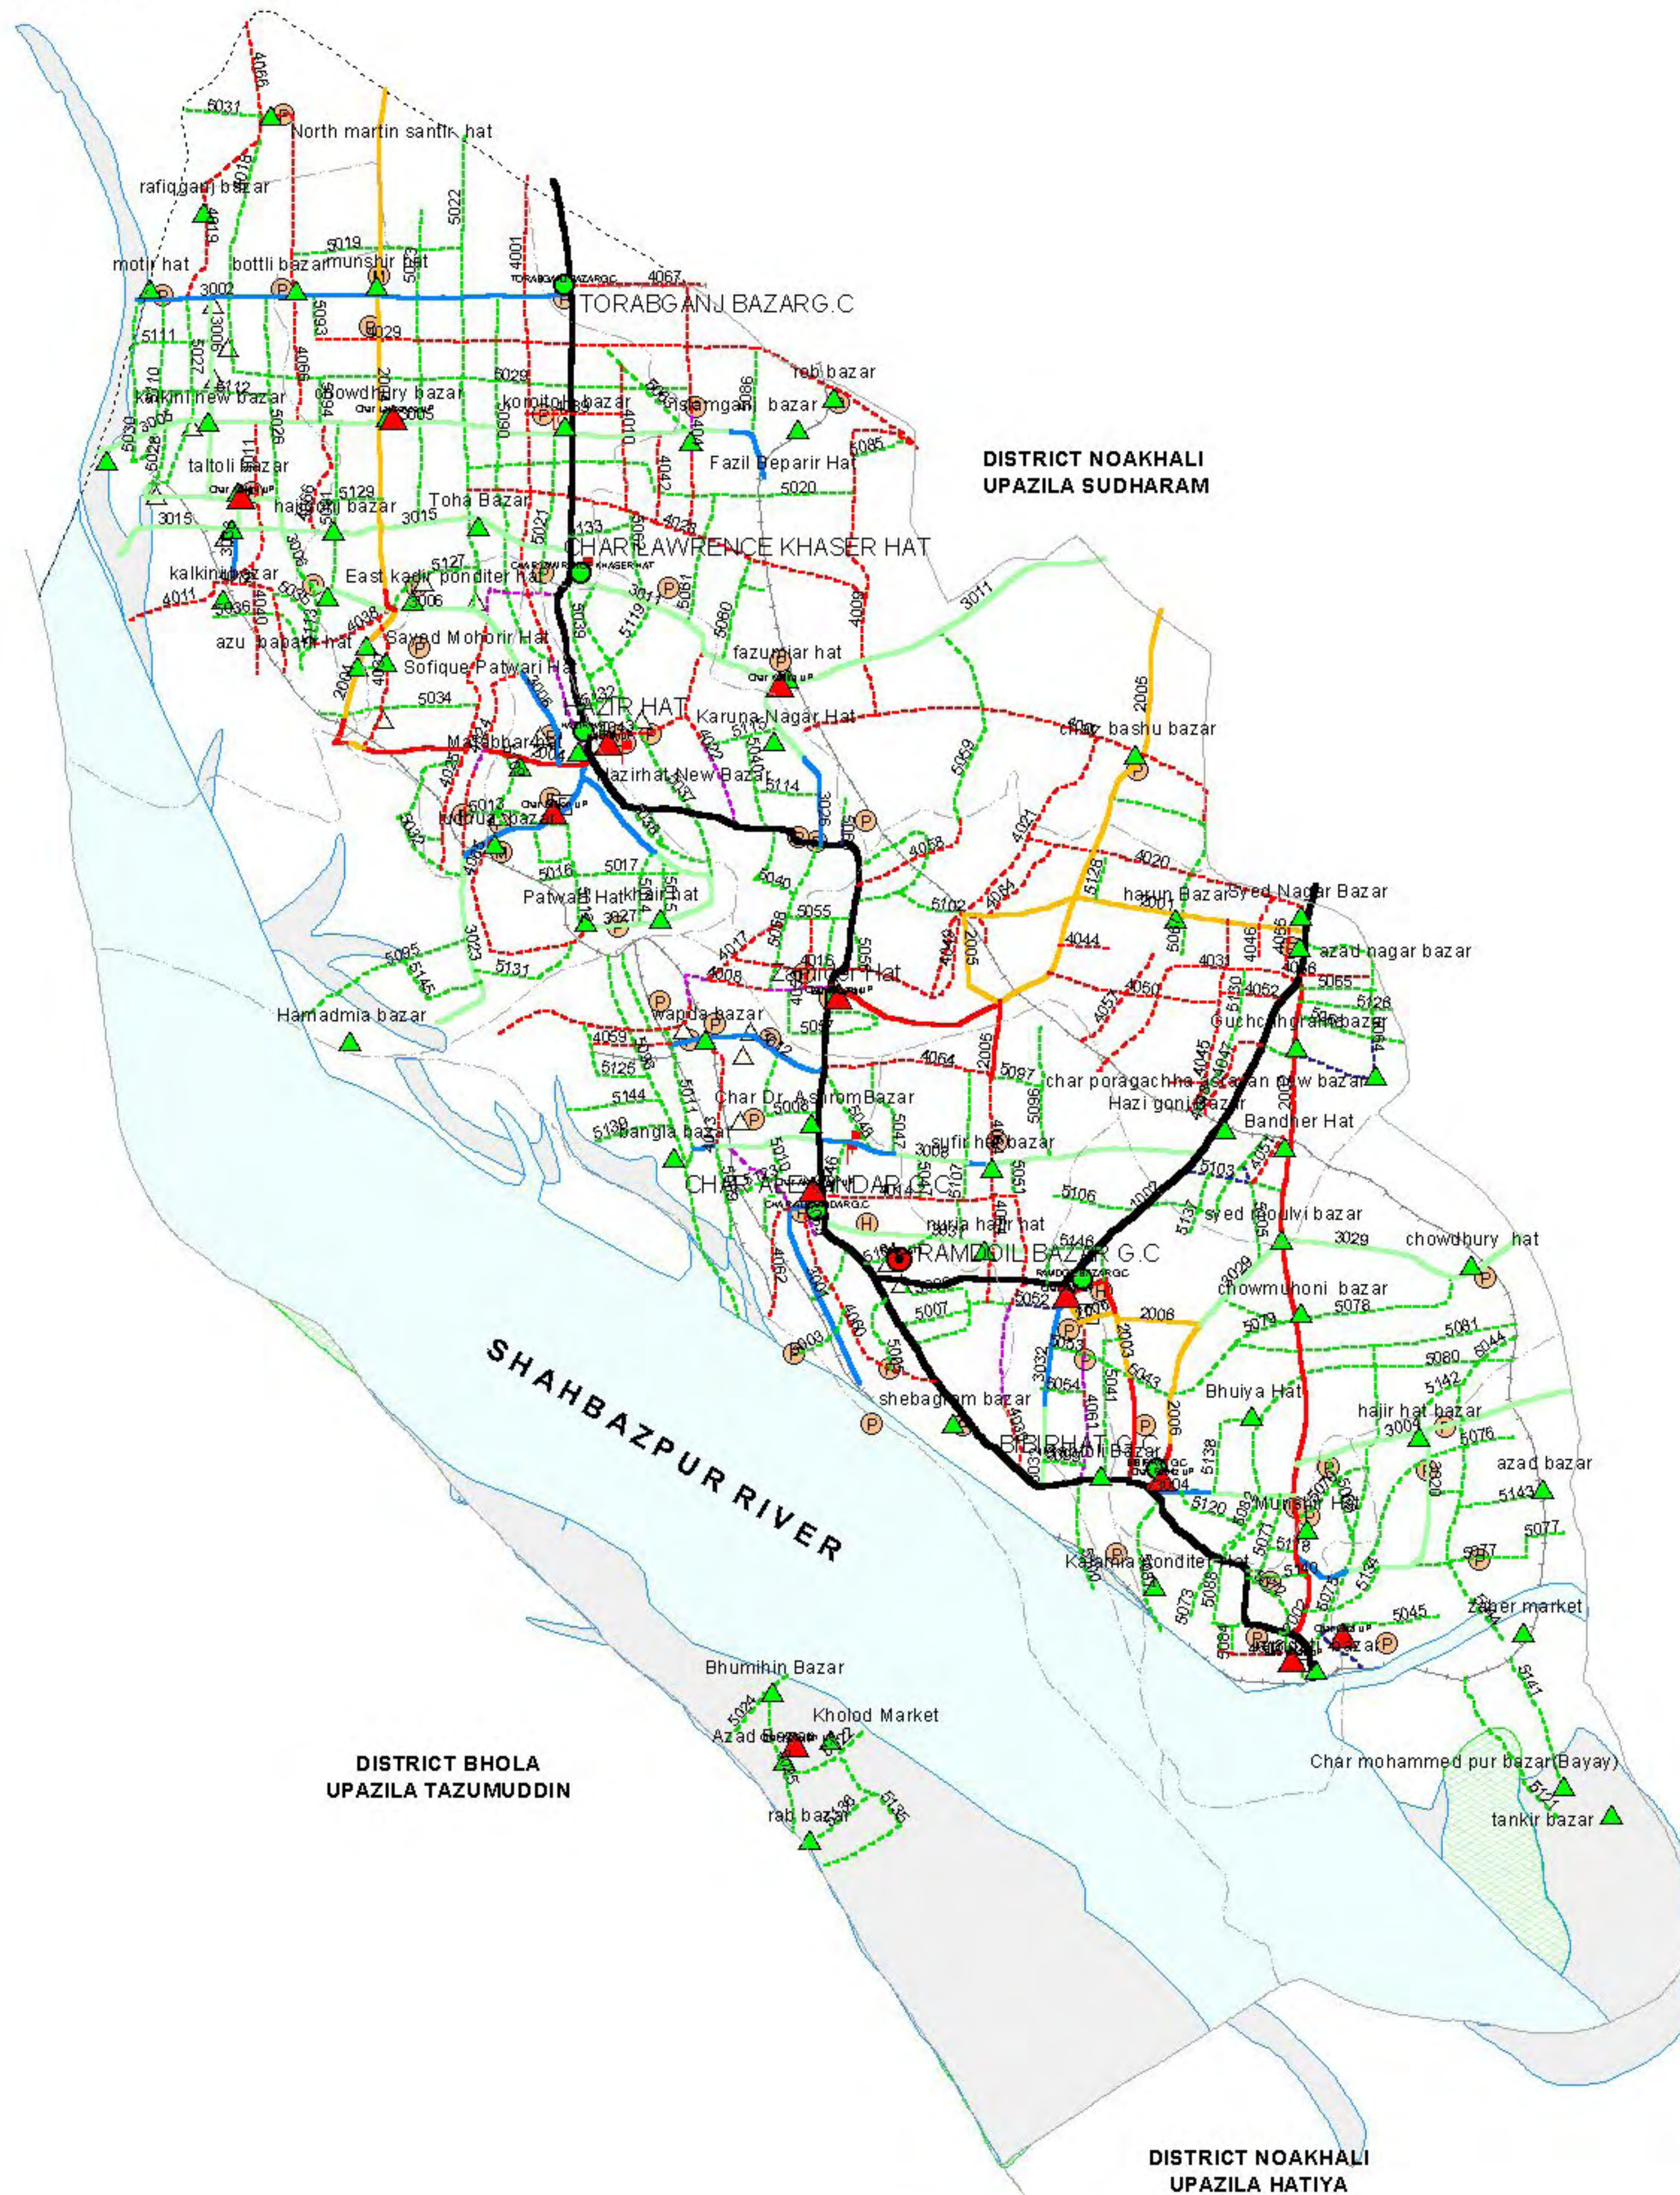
5031
4066
North martin santir hat
rafiqganj bazar
4019
5019
5022
4001
motir hat
bottli bazar
munshir hat
3002
4067
TORABGANJ BAZARG.C
5111
5029
5093
rob bazar
kalkini new bazar
chowdhury bazar
komitoher bazar
islamganj bazar
5086
5085
Fazil Beparir Hat
DISTRICT NOAKHALI
UPAZILA SUDHARAM
taltoli bazar
5020
5129
haiduli bazar
Toha Bazar
3015
3015
CHAR LAWRENCE KHASER HAT
5127
kalkini bazar
East kadir ponditer hat
4011
5036
5006
3011
azu babarir hat
Sayed Mohorir Hat
Sofique Patwari Hat
fazumiar hat
5034
2006
HAZIR HAT
Karuna Nagar Hat
char bashu bazar
Matabbar hat
Hazirhat New Bazar
5114
5013
5017
4058
5016
Patwari Hat
khair hat
5055
5102
harun Bazar
Syed Nagar Bazar
4020
3023
5095
5131
4017
4008
Zanajer Hat
4044
4031
azad nagar bazar
Hamadmia bazar
wapda bazar
5065
4050
4052
5128
Guchchhgram bazar
4059
4064
5125
5097
char poragachha acrain new bazar
5144
Char Dr. Aslam Bazar
Hazi goni bazar
5139
bangla bazar
Bandher Hat
sufir hat bazar
3008
CHAR ALEXANDAR G.C
5106
5103
syed moulvi bazar
nuria hajir hat
3029
chowdhury hat
RAMDOIL BAZAR G.C
chowmuhoni bazar
5078
5007
2006
5081
5080
5044
shebagram bazar
Bhuiya Hat
5142
hajir hat bazar
3009
5076
azad bazar
BIBIRHAT G.C
5143
Munshir Hat
5120
5077
Kalamia Ponditer hat
5045
Zaber market
SHAHBAZPUR RIVER
Bhumihin Bazar
Kholod Market
Azad Bazar
DISTRICT BHOLA
UPAZILA TAZUMUDDIN
rab bazar
Char mohammed pur bazar(Bayay)
tankir bazar
DISTRICT NOAKHALI
UPAZILA HATIYA